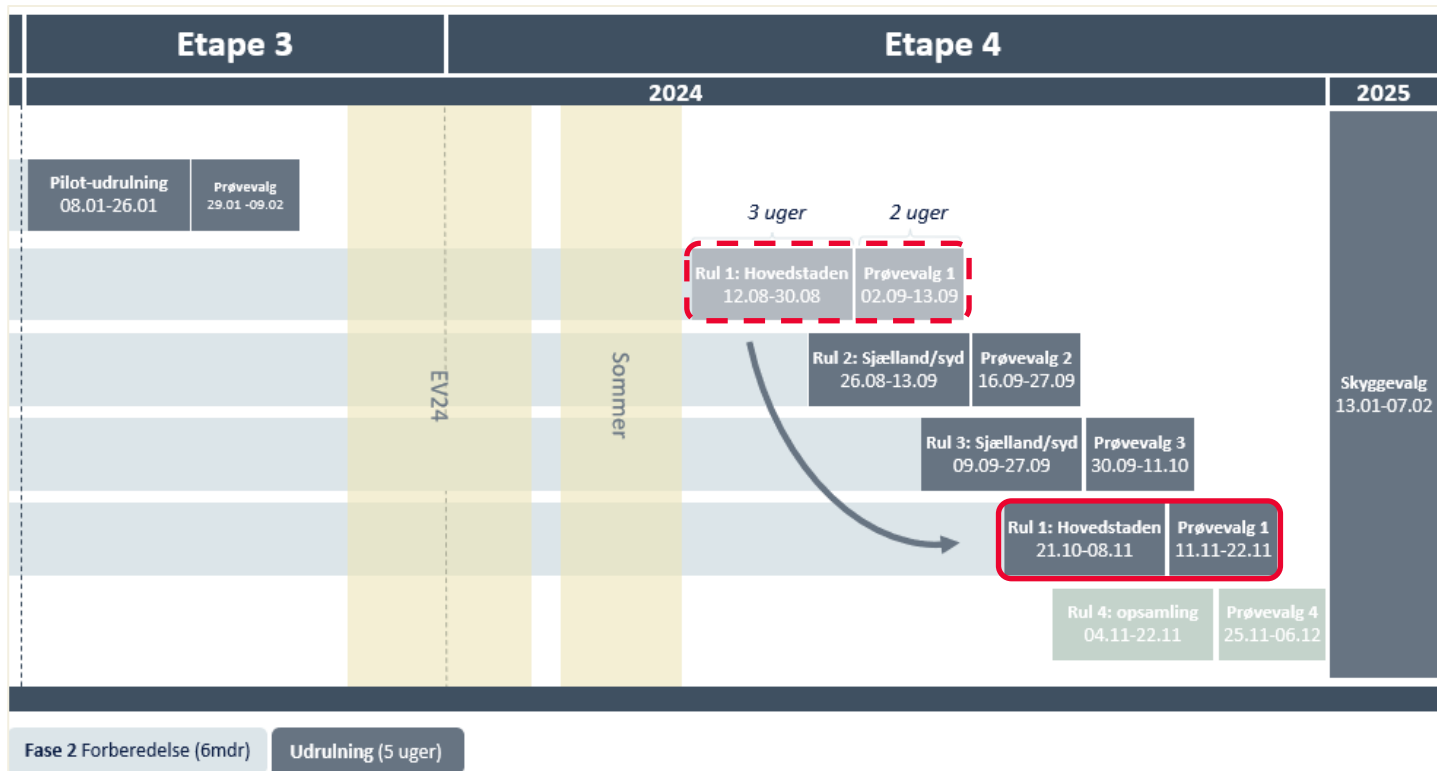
Etape 3

Etape 4

2024

2025

Pilot-udrulning
08.01-26.01

Prøvevalg
29.01 -09.02

EV24

Sommer

3 uger

2 uger

Rul 1: Hovedstaden
12.08-30.08

Prøvevalg 1
02.09-13.09

Rul 2: Sjælland/syd
26.08-13.09

Prøvevalg 2
16.09-27.09

Rul 3: Sjælland/syd
09.09-27.09

Prøvevalg 3
30.09-11.10

Rul 1: Hovedstaden
21.10-08.11

Prøvevalg 1
11.11-22.11

Rul 4: opsamling
04.11-22.11

Prøvevalg 4
25.11-06.12

Skyggevalg
13.01-07.02

Fase 2 Forberedelse (6mdr)

Udrulning (5 uger)